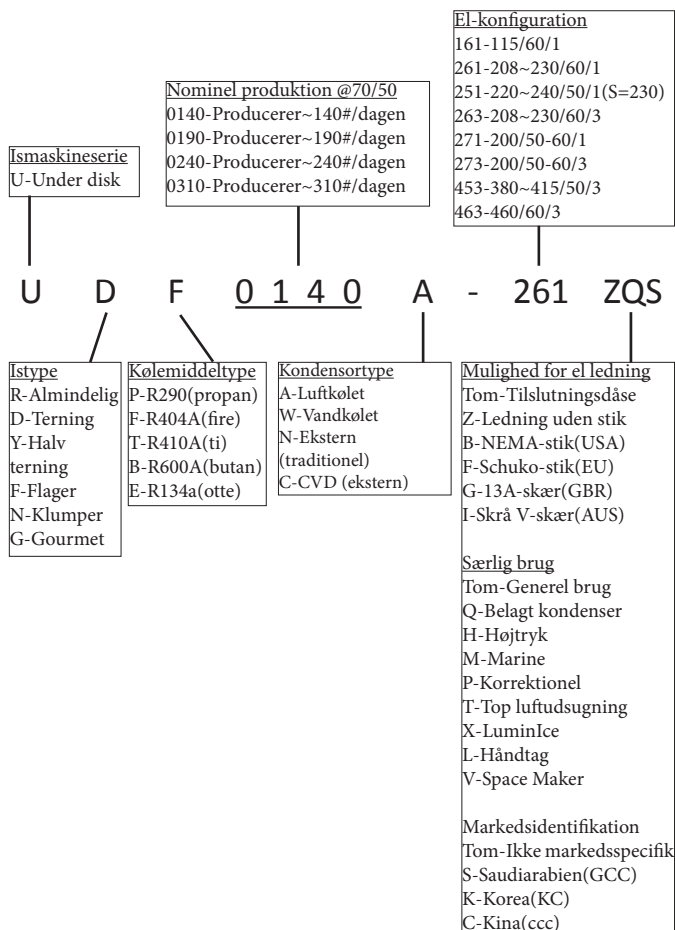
El-konfiguration
161-115/60/1
261-208~230/60/1
251-220~240/50/1(S=230)
263-208~230/60/3
271-200/50-60/1
273-200/50-60/3
453-380~415/50/3
463-460/60/3

Nominel produktion @70/50
0140-Producerer~140#/dagen
0190-Producerer~190#/dagen
0240-Producerer~240#/dagen
0310-Producerer~310#/dagen

Ismaskineserie
U-Under disk

U D F 0 1 4 0 A - 261 ZQS

Istype
R-Almindelig
D-Terning
Y-Halv terning
F-Flager
N-Klumper
G-Gourmet

Kølemiddeltype
P-R290(propan)
F-R404A(fire)
T-R410A(ti)
B-R600A(butan)
E-R134a(otte)

Kondensortype
A-Luftkølet
W-Vandkølet
N-Ekstern (traditionel)
C-CVD (ekstern)

Mulighed for el ledning
Tom-Tilslutningsdåse
Z-Ledning uden stik
B-NEMA-stik(USA)
F-Schuko-stik(EU)
G-13A-skær(GBR)
I-Skrå V-skær(AUS)

Særlig brug
Tom-Generel brug
Q-Belagt kondenser
H-Højtryk
M-Marine
P-Korrektionel
T-Top luftudsugning
X-LuminIce
L-Håndtag
V-Space Maker

Markedsidentifikation
Tom-Ikke markedsspecifik
S-Saudiarabien(GCC)
K-Korea(KC)
C-Kina(ccc)